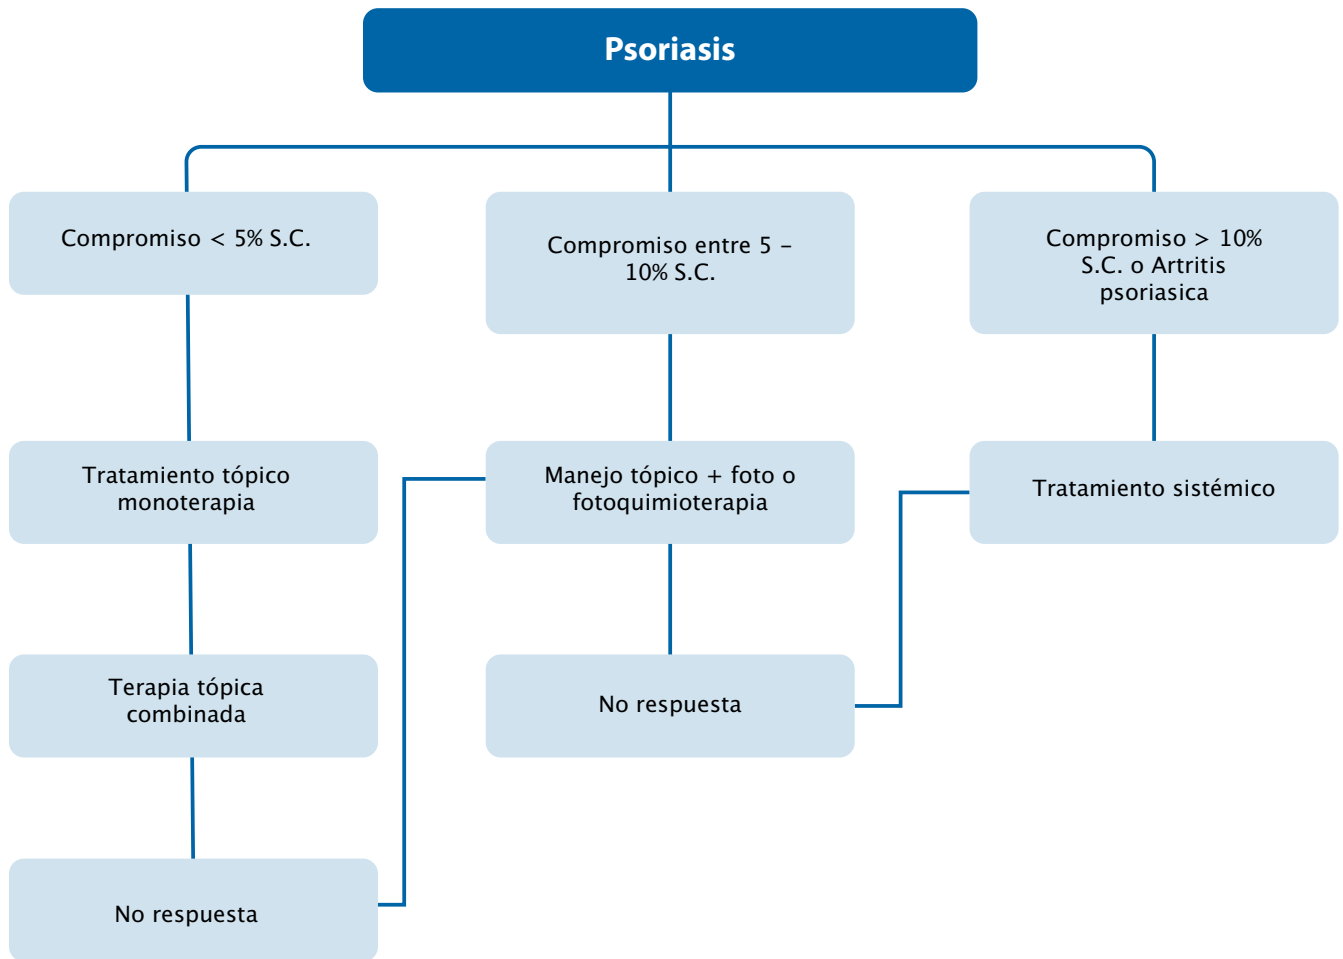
Psoriasis

Compromiso < 5% S.C.

Compromiso entre 5 – 10% S.C.

Compromiso > 10% S.C. o Artritis psoriasica

Tratamiento tópico monoterapia

Manejo tópico + foto o fotoquimioterapia

Tratamiento sistémico

Terapia tópica combinada

No respuesta

No respuesta